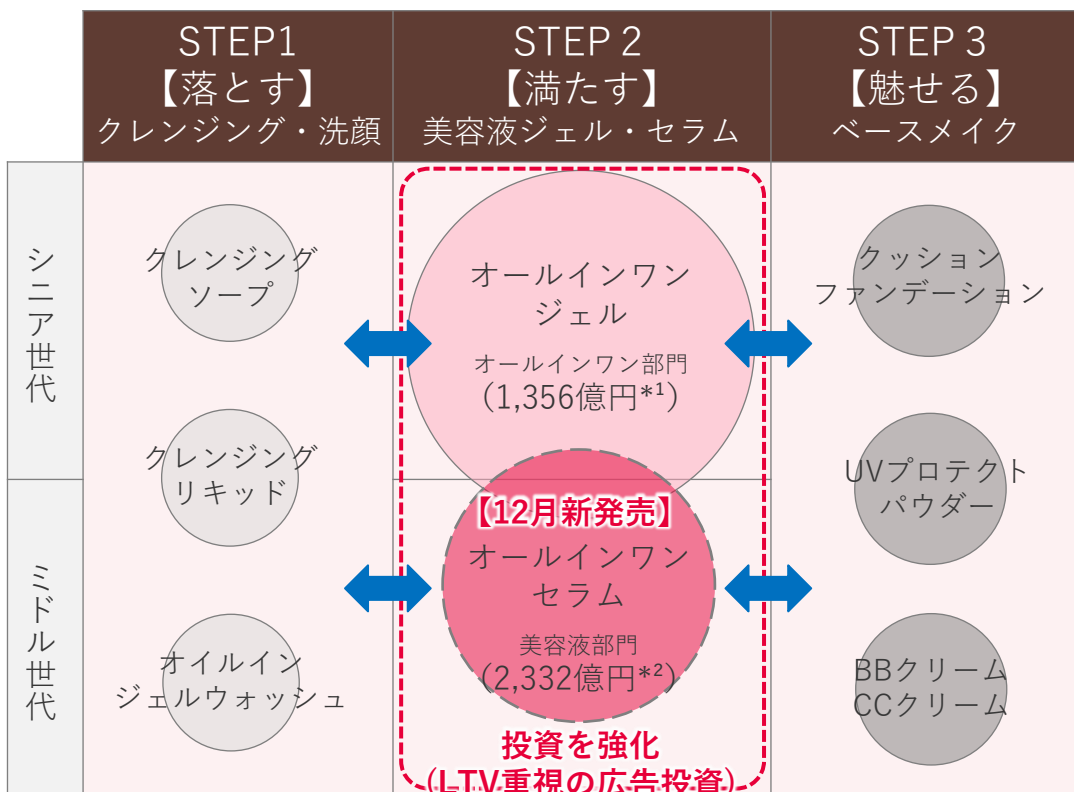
| | STEP1 【落とす】 クレンジング・洗顔 | STEP 2 【満たす】 美容液ジェル・セラム | STEP 3 【魅せる】 ベースメイク |
|---|---|---|---|
| シニア世代 | クレンジングソープ | オールインワンジェル オールインワン部門 (1,356億円$^{*1}$) | クッションファンデーション |
| | クレンジングリキッド | | UVプロテクトパウダー |
| ミドル世代 | オイルインジェルウォッシュ | 【12月新発売】 オールインワンセラム 美容液部門 (2,332億円$^{*2}$) | BBクリーム CCクリーム |

投資を強化
(LTV重視の広告投資)